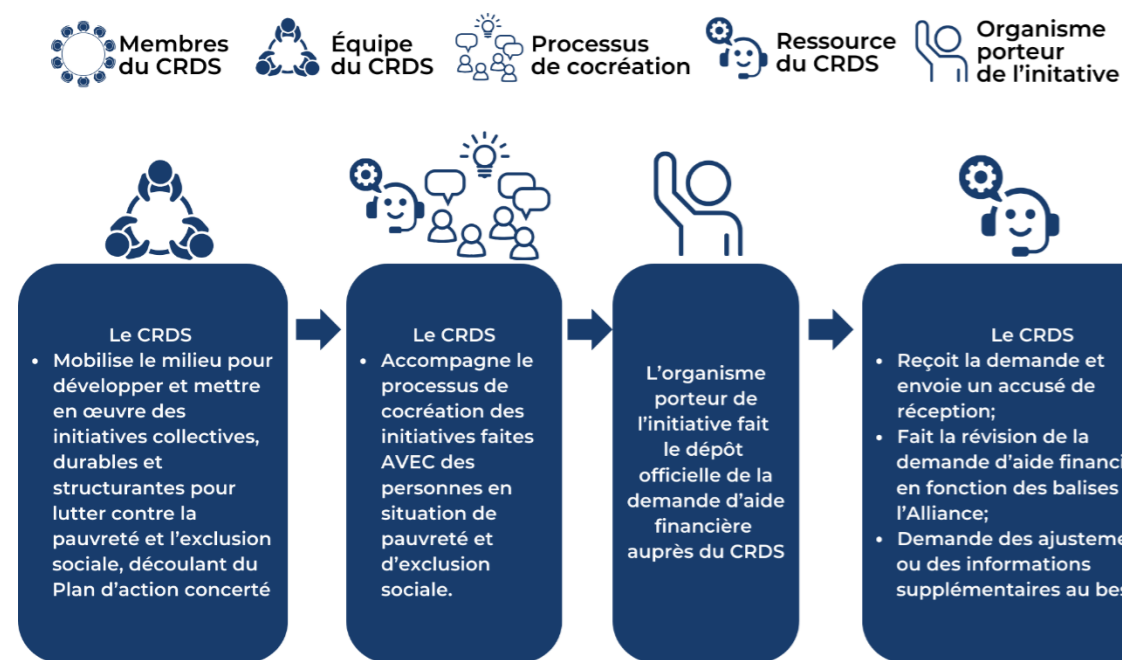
Membres du CRDS

Équipe du CRDS

Processus de cocréation

Ressource du CRDS

Organisme porteur de l'initative

Le CRDS
• Mobilise le milieu pour développer et mettre en œuvre des initiatives collectives, durables et structurantes pour lutter contre la pauvreté et l'exclusion sociale, découlant du Plan d'action concerté

Le CRDS
• Accompagne le processus de cocréation des initiatives faites AVEC des personnes en situation de pauvreté et d'exclusion sociale.

L'organisme porteur de l'initiative fait le dépôt officielle de la demande d'aide financière auprès du CRDS

Le CRDS
• Reçoit la demande et envoie un accusé de réception;
• Fait la révision de la demande d'aide financi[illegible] en fonction des balises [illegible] l'Alliance;
• Demande des ajusteme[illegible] ou des informations supplémentaires au bes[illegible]